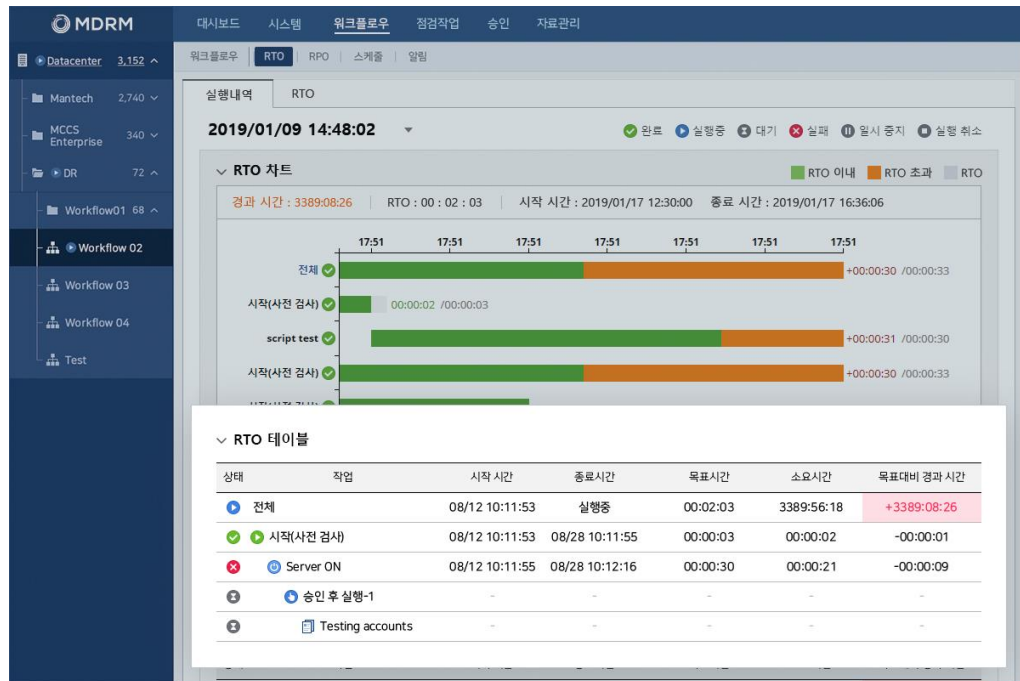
MDRM

대시보드 시스템 워크플로우 점검작업 승인 자료관리

Datacenter 3,152
Mantech 2,740
MCCS Enterprise 340
DR 72
Workflow01 68
Workflow 02
Workflow 03
Workflow 04
Test

워크플로우 | RTO | RPO | 스케줄 | 알림

실행내역 RTO

2019/01/09 14:48:02

완료 실행중 대기 실패 일시 중지 실행 취소

RTO 차트

RTO 이내 RTO 초과 RTO

경과 시간 : 3389:08:26 | RTO : 00 : 02 : 03 | 시작 시간 : 2019/01/17 12:30:00 종료 시간 : 2019/01/17 16:36:06

17:51 17:51 17:51 17:51 17:51 17:51 17:51

전체 +00:00:30 /00:00:33
시작(사전 검사) 00:00:02 /00:00:03
script test +00:00:31 /00:00:30
시작(사전 검사) +00:00:30 /00:00:33

RTO 테이블

| 상태 | 작업 | 시작 시간 | 종료시간 | 목표시간 | 소요시간 | 목표대비 경과 시간 |
|---|---|---|---|---|---|---|
|  | 전체 | 08/12 10:11:53 | 실행중 | 00:02:03 | 3389:56:18 | +3389:08:26 |
|  | 시작(사전 검사) | 08/12 10:11:53 | 08/28 10:11:55 | 00:00:03 | 00:00:02 | -00:00:01 |
|  | Server ON | 08/12 10:11:55 | 08/28 10:12:16 | 00:00:30 | 00:00:21 | -00:00:09 |
|  | 승인 후 실행-1 | - | - | - | - | - |
|  | Testing accounts | - | - | - | - | - |